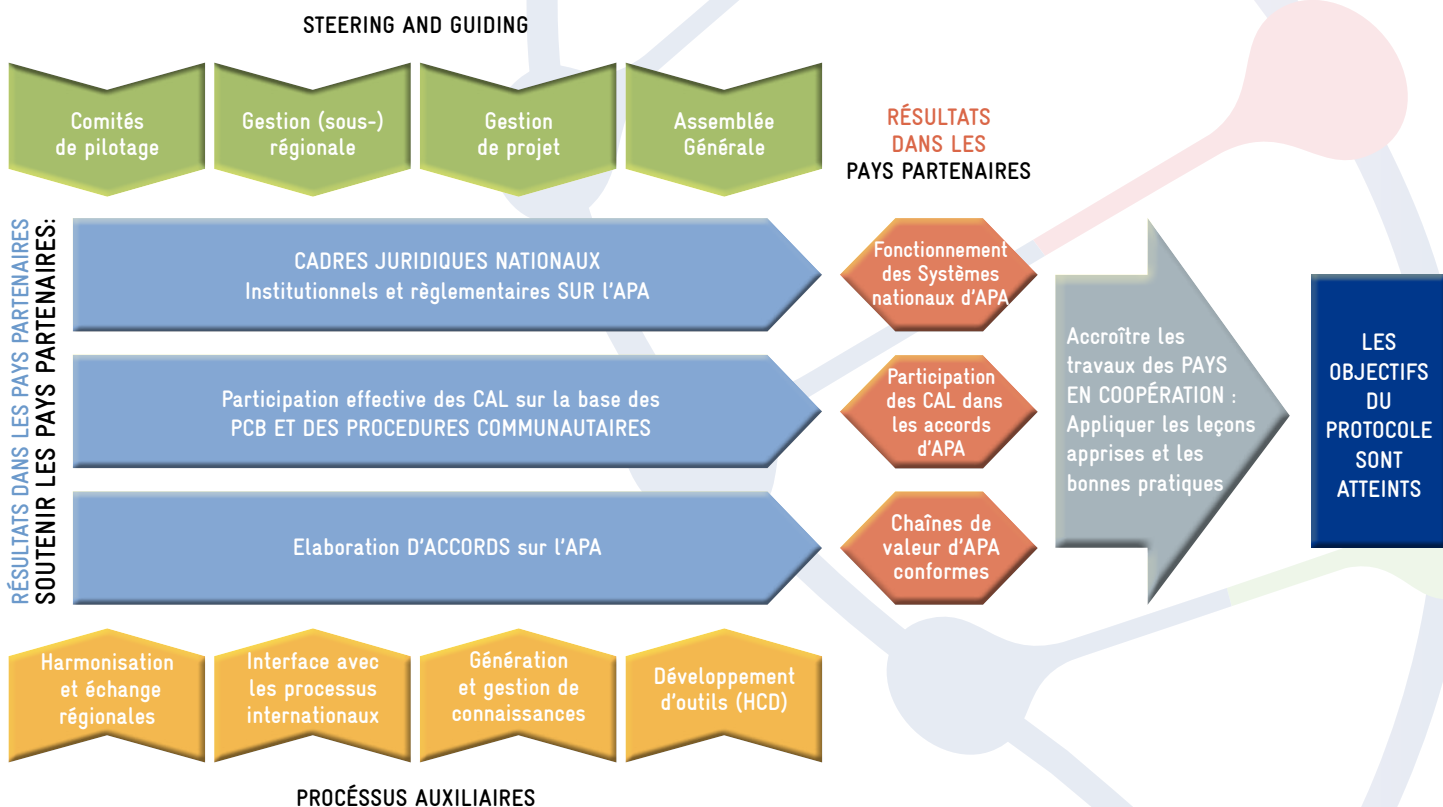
STEERING AND GUIDING

Comités de pilotage

Gestion (sous-) régionale

Gestion de projet

Assemblée Générale

RÉSULTATS DANS LES PAYS PARTENAIRES

RÉSULTATS DANS LES PAYS PARTENAIRES
SOUTENIR LES PAYS PARTENAIRES:

CADRES JURIDIQUES NATIONAUX Institutionnels et règlementaires SUR l'APA

Fonctionnement des Systèmes nationaux d'APA

Participation effective des CAL sur la base des PCB ET DES PROCEDURES COMMUNAUTAIRES

Participation des CAL dans les accords d'APA

Elaboration D'ACCORDS sur l'APA

Chaînes de valeur d'APA conformes

Accroître les travaux des PAYS EN COOPÉRATION : Appliquer les leçons apprises et les bonnes pratiques

LES OBJECTIFS DU PROTOCOLE SONT ATTEINTS

Harmonisation et échange régionales

Interface avec les processus internationaux

Génération et gestion de connaissances

Développement d'outils (HCD)

PROCÉSSUS AUXILIAIRES